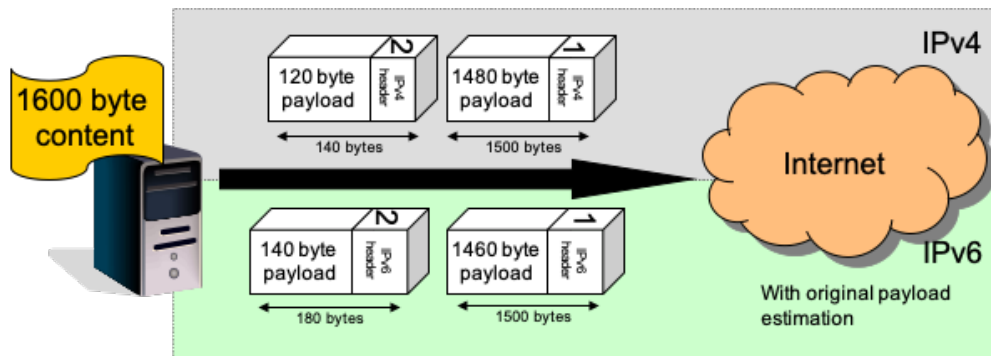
IPv4

1600 byte content

2
120 byte payload
IPv4 header

140 bytes

1
1480 byte payload
IPv4 header

1500 bytes

Internet

2
140 byte payload
IPv6 header

180 bytes

1
1460 byte payload
IPv6 header

1500 bytes

IPv6

With original payload estimation